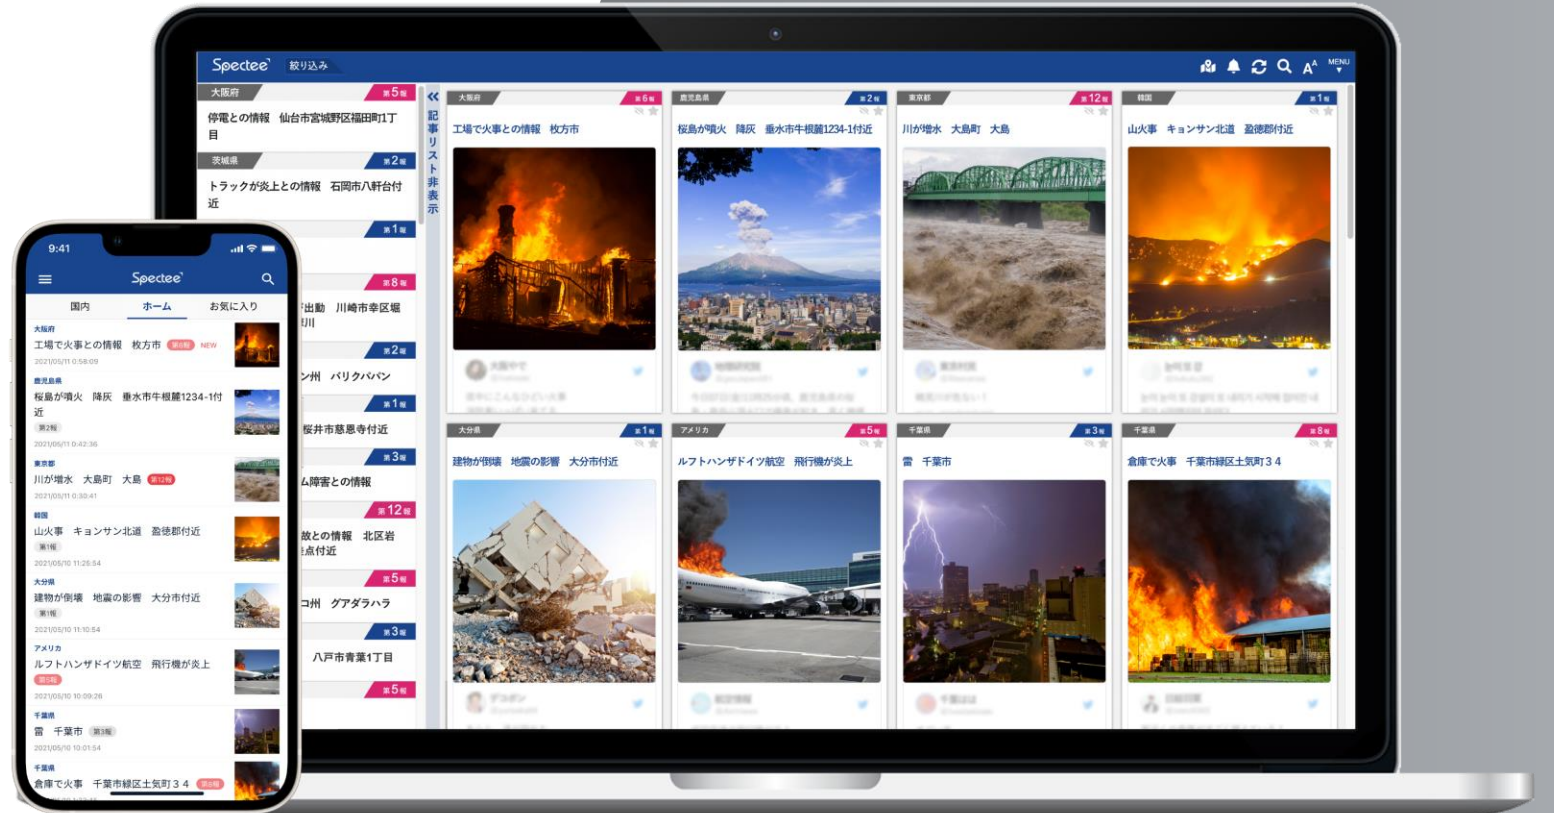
Spectee 絞り込み

MENU

大阪府 第5報
停電との情報 仙台市宮城野区福田町1丁目

茨城県 第2報
トラックが炎上との情報 石岡市八軒台付近

第1報

第8報
出動 川崎市幸区堀川

第2報
ン州 バリクパパン

第1報
桜井市慈恩寺付近

第3報
ム障害との情報

第12報
故との情報 北区岩点付近

第5報
コ州 グアダラハラ

第3報
八戸市青葉1丁目

第5報

記事リスト非表示

大阪府 第6報
工場で火事との情報 枚方市

鹿児島県 第2報
桜島が噴火 降灰 垂水市牛根麓1234-1付近

東京都 第12報
川が増水 大島町 大島

韓国 第1報
山火事 キョンサン北道 盈徳郡付近

大分県 第1報
建物が倒壊 地震の影響 大分市付近

アメリカ 第5報
ルフトハンザドイツ航空 飛行機が炎上

千葉県 第3報
雷 千葉市

千葉県 第8報
倉庫で火事 千葉市緑区土気町３４

9:41

Spectee

国内 ホーム お気に入り

大阪府
工場で火事との情報 枚方市 第6報 NEW
2021/05/11 0:58:09

鹿児島県
桜島が噴火 降灰 垂水市牛根麓1234-1付近
第2報
2021/05/11 0:42:36

東京都
川が増水 大島町 大島 第12報
2021/05/11 0:30:41

韓国
山火事 キョンサン北道 盈徳郡付近
第1報
2021/05/10 11:25:54

大分県
建物が倒壊 地震の影響 大分市付近
第1報
2021/05/10 11:10:54

アメリカ
ルフトハンザドイツ航空 飛行機が炎上
第5報
2021/05/10 10:09:26

千葉県
雷 千葉市 第3報
2021/05/10 10:01:54

千葉県
倉庫で火事 千葉市緑区土気町３４ 第8報